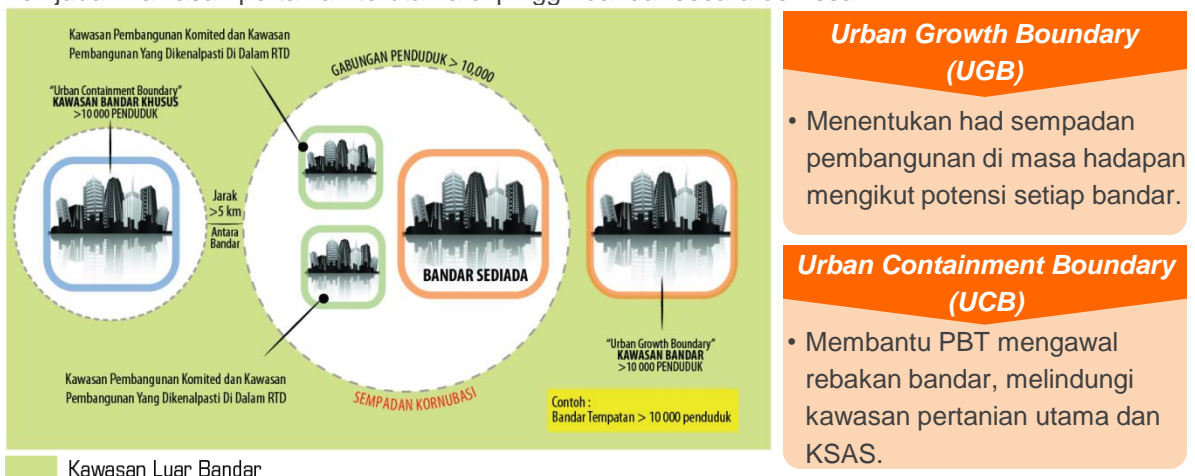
Kawasan Pembangunan Komited dan Kawasan Pembangunan Yang Dikenalpasti Di Dalam RTD

GABUNGAN PENDUDUK > 10,000

"Urban Containment Boundary" KAWASAN BANDAR KHUSUS >10 000 PENDUDUK

Jarak >5 km Antara Bandar

BANDAR SEDIADA

"Urban Growth Boundary" KAWASAN BANDAR >10 000 PENDUDUK

Kawasan Pembangunan Komited dan Kawasan Pembangunan Yang Dikenalpasti Di Dalam RTD

SEMPADAN KORNUBASI

Contoh : Bandar Tempatan > 10 000 penduduk

Kawasan Luar Bandar

Urban Growth Boundary (UGB)

• Menentukan had sempadan pembangunan di masa hadapan mengikut potensi setiap bandar.

Urban Containment Boundary (UCB)

• Membantu PBT mengawal rebakan bandar, melindungi kawasan pertanian utama dan KSAS.